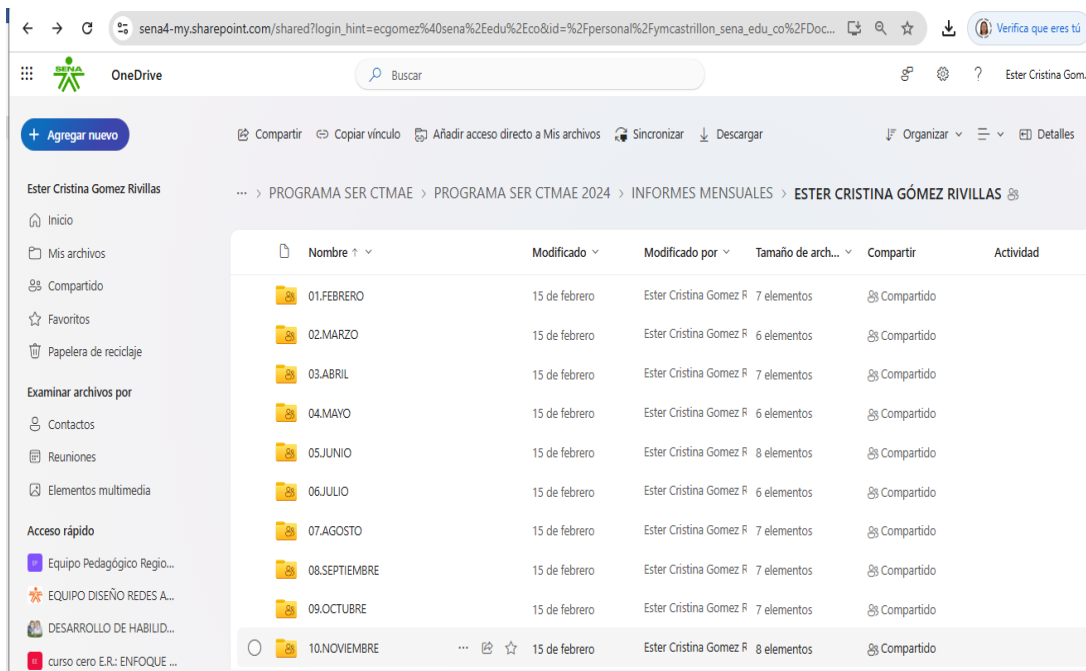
sena4-my.sharepoint.com/shared?login_hint=ecgomez%40sena%2Eedu%2Eco&id=%2Fpersonal%2Fymcastrillon_sena_edu_co%2FDoc...

Verifica que eres tú

SENA

OneDrive

Buscar

Ester Cristina Gom...

+ Agregar nuevo

Compartir   Copiar vínculo   Añadir acceso directo a Mis archivos   Sincronizar   Descargar

Organizar   Detalles

Ester Cristina Gomez Rivillas

Inicio

Mis archivos

Compartido

Favoritos

Papelera de reciclaje

Examinar archivos por

Contactos

Reuniones

Elementos multimedia

Acceso rápido

Equipo Pedagógico Regio...

EQUIPO DISEÑO REDES A...

DESARROLLO DE HABILID...

curso cero E.R.: ENFOQUE ...

... > PROGRAMA SER CTMAE > PROGRAMA SER CTMAE 2024 > INFORMES MENSUALES > ESTER CRISTINA GÓMEZ RIVILLAS

| Nombre ↑ | Modificado | Modificado por | Tamaño de arch... | Compartir | Actividad |
|---|---|---|---|---|---|
| 01.FEBRERO | 15 de febrero | Ester Cristina Gomez R | 7 elementos | Compartido | |
| 02.MARZO | 15 de febrero | Ester Cristina Gomez R | 6 elementos | Compartido | |
| 03.ABRIL | 15 de febrero | Ester Cristina Gomez R | 7 elementos | Compartido | |
| 04.MAYO | 15 de febrero | Ester Cristina Gomez R | 6 elementos | Compartido | |
| 05.JUNIO | 15 de febrero | Ester Cristina Gomez R | 8 elementos | Compartido | |
| 06.JULIO | 15 de febrero | Ester Cristina Gomez R | 6 elementos | Compartido | |
| 07.AGOSTO | 15 de febrero | Ester Cristina Gomez R | 7 elementos | Compartido | |
| 08.SEPTIEMBRE | 15 de febrero | Ester Cristina Gomez R | 7 elementos | Compartido | |
| 09.OCTUBRE | 15 de febrero | Ester Cristina Gomez R | 7 elementos | Compartido | |
| 10.NOVIEMBRE | 15 de febrero | Ester Cristina Gomez R | 8 elementos | Compartido | |